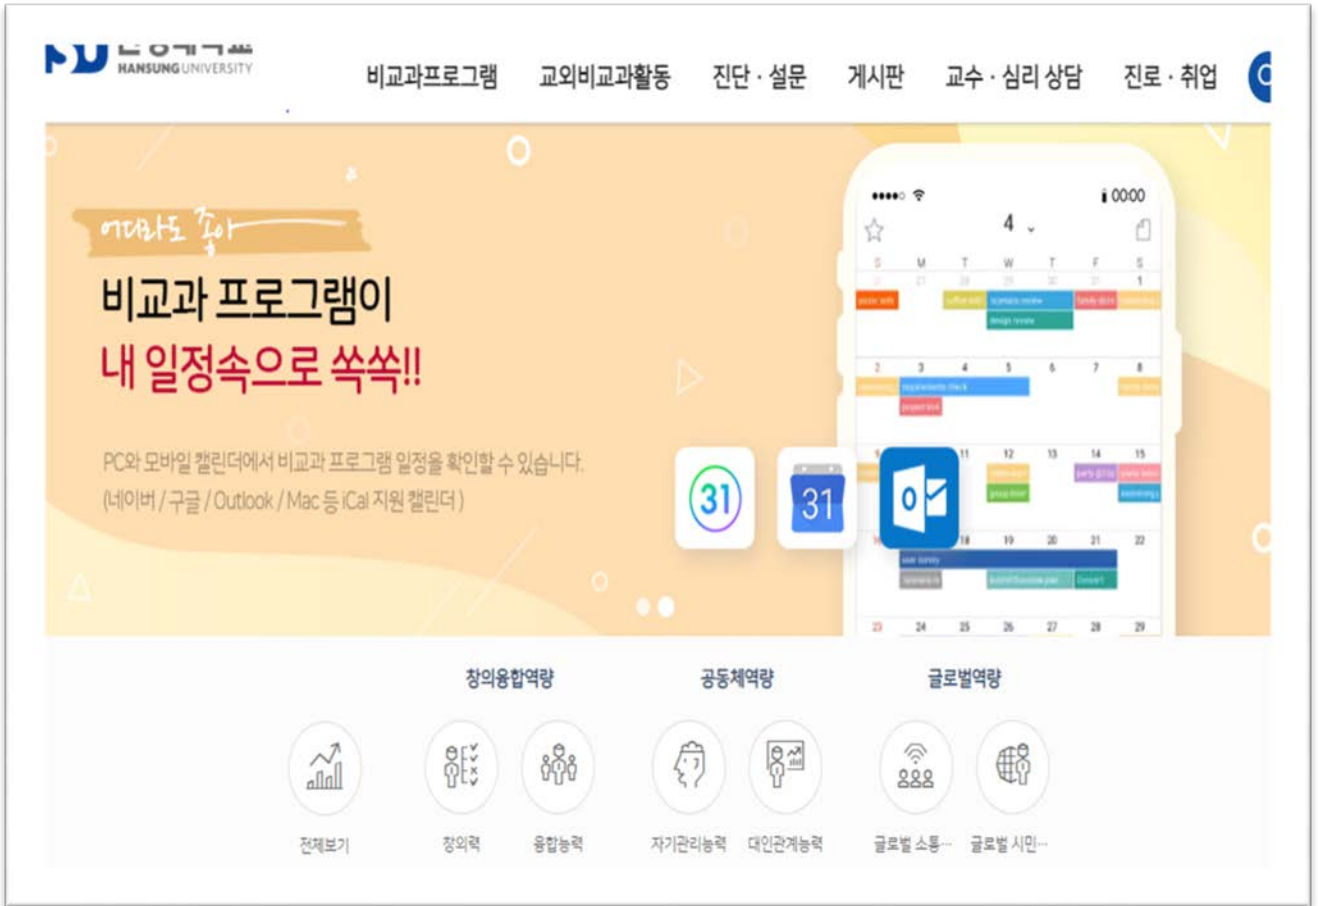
HANSUNG UNIVERSITY

비교과프로그램 교외비교과활동 진단 · 설문 게시판 교수 · 심리 상담 진로 · 취업

어디라도 좋아

비교과 프로그램이
내 일정속으로 쏙쏙!!

PC와 모바일 캘린더에서 비교과 프로그램 일정을 확인할 수 있습니다.
(네이버 / 구글 / Outlook / Mac 등 iCal 지원 캘린더)

00:00
4
S M T W T F S
1
2 3 4 5 6 7 8
12 13 14 15
18 19 20 21 22
23 24 25 26 27 28 29

31 31

창의융합역량 공동체역량 글로벌역량

전체보기 창의력 융합능력 자기관리능력 대인관계능력 글로벌 소통··· 글로벌 시민···